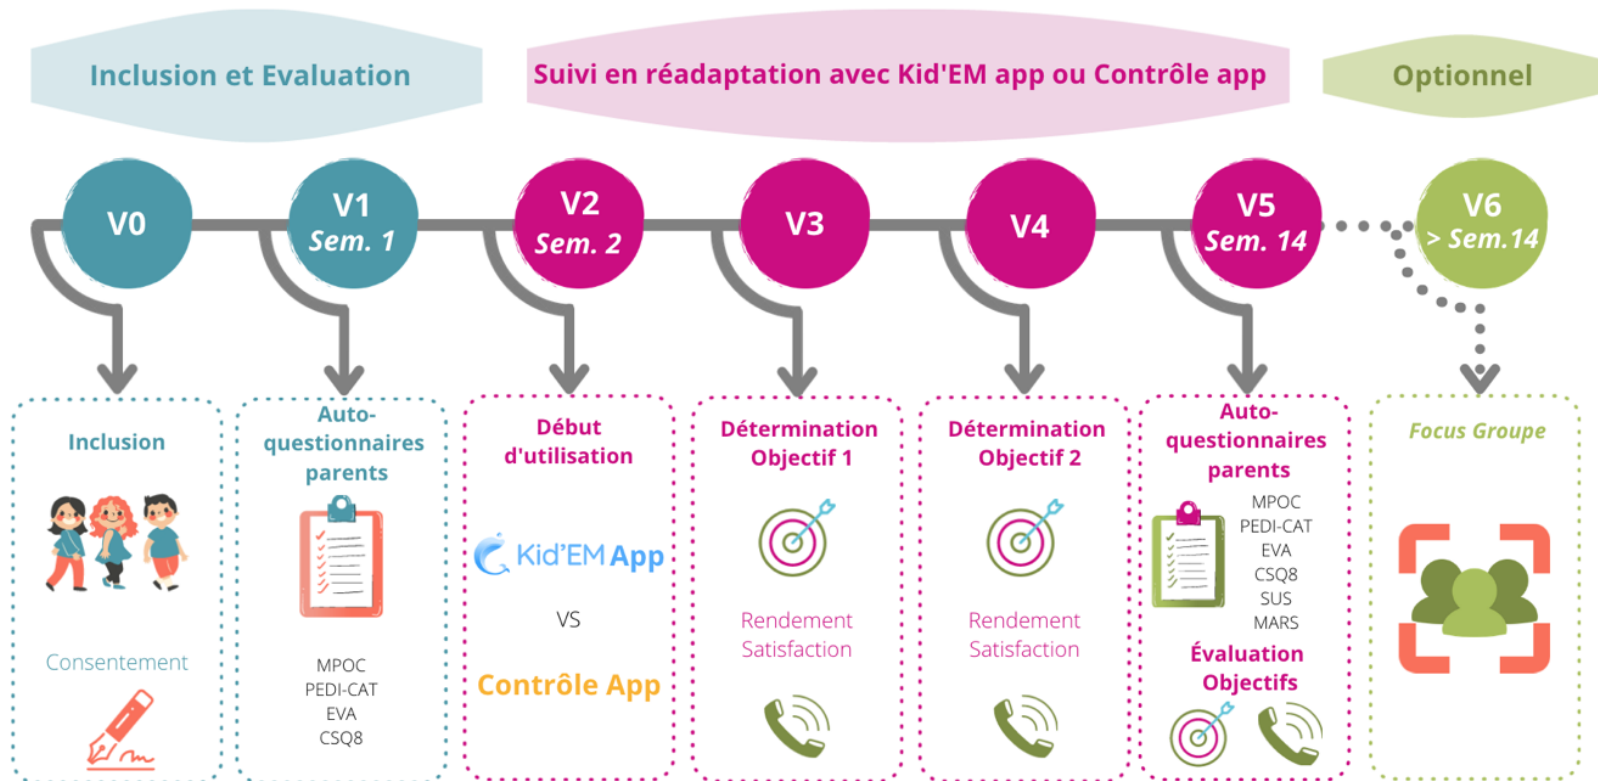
Inclusion et Evaluation

Suivi en réadaptation avec Kid'EM app ou Contrôle app

Optionnel

V0

V1 Sem. 1

V2 Sem. 2

V3

V4

V5 Sem. 14

V6 > Sem.14

Inclusion

Consentement

Auto-questionnaires parents

MPOC
PEDI-CAT
EVA
CSQ8

Début d'utilisation

Kid'EM App

VS

Contrôle App

Détermination Objectif 1

Rendement
Satisfaction

Détermination Objectif 2

Rendement
Satisfaction

Auto-questionnaires parents

MPOC
PEDI-CAT
EVA
CSQ8
SUS
MARS

Évaluation Objectifs

Focus Groupe